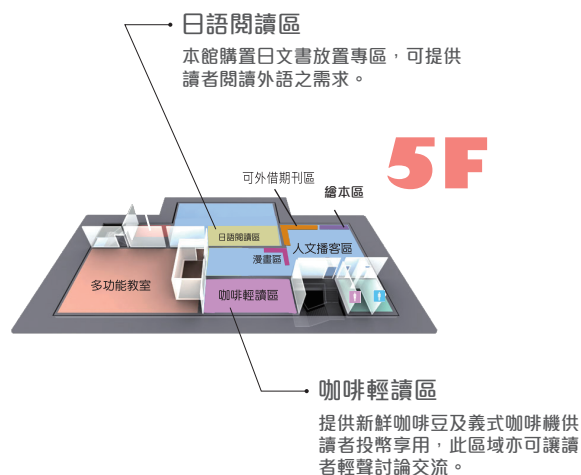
日語閱讀區

本館購置日文書放置專區，可提供讀者閱讀外語之需求。

5F

可外借期刊區

繪本區

日語閱讀區

人文播客區

漫畫區

多功能教室

咖啡輕讀區

咖啡輕讀區

提供新鮮咖啡豆及義式咖啡機供讀者投幣享用，此區域亦可讓讀者輕聲討論交流。